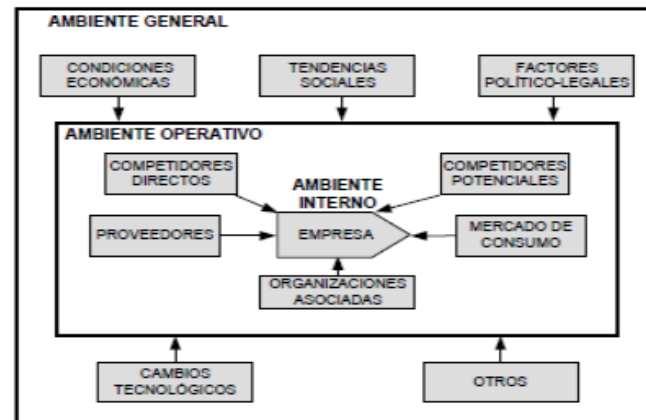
AMBIENTE GENERAL

CONDICIONES ECONÓMICAS

TENDENCIAS SOCIALES

FACTORES POLÍTICO-LEGALES

AMBIENTE OPERATIVO

COMPETIDORES DIRECTOS

AMBIENTE INTERNO

COMPETIDORES POTENCIALES

PROVEEDORES

EMPRESA

MERCADO DE CONSUMO

ORGANIZACIONES ASOCIADAS

CAMBIOS TECNOLÓGICOS

OTROS